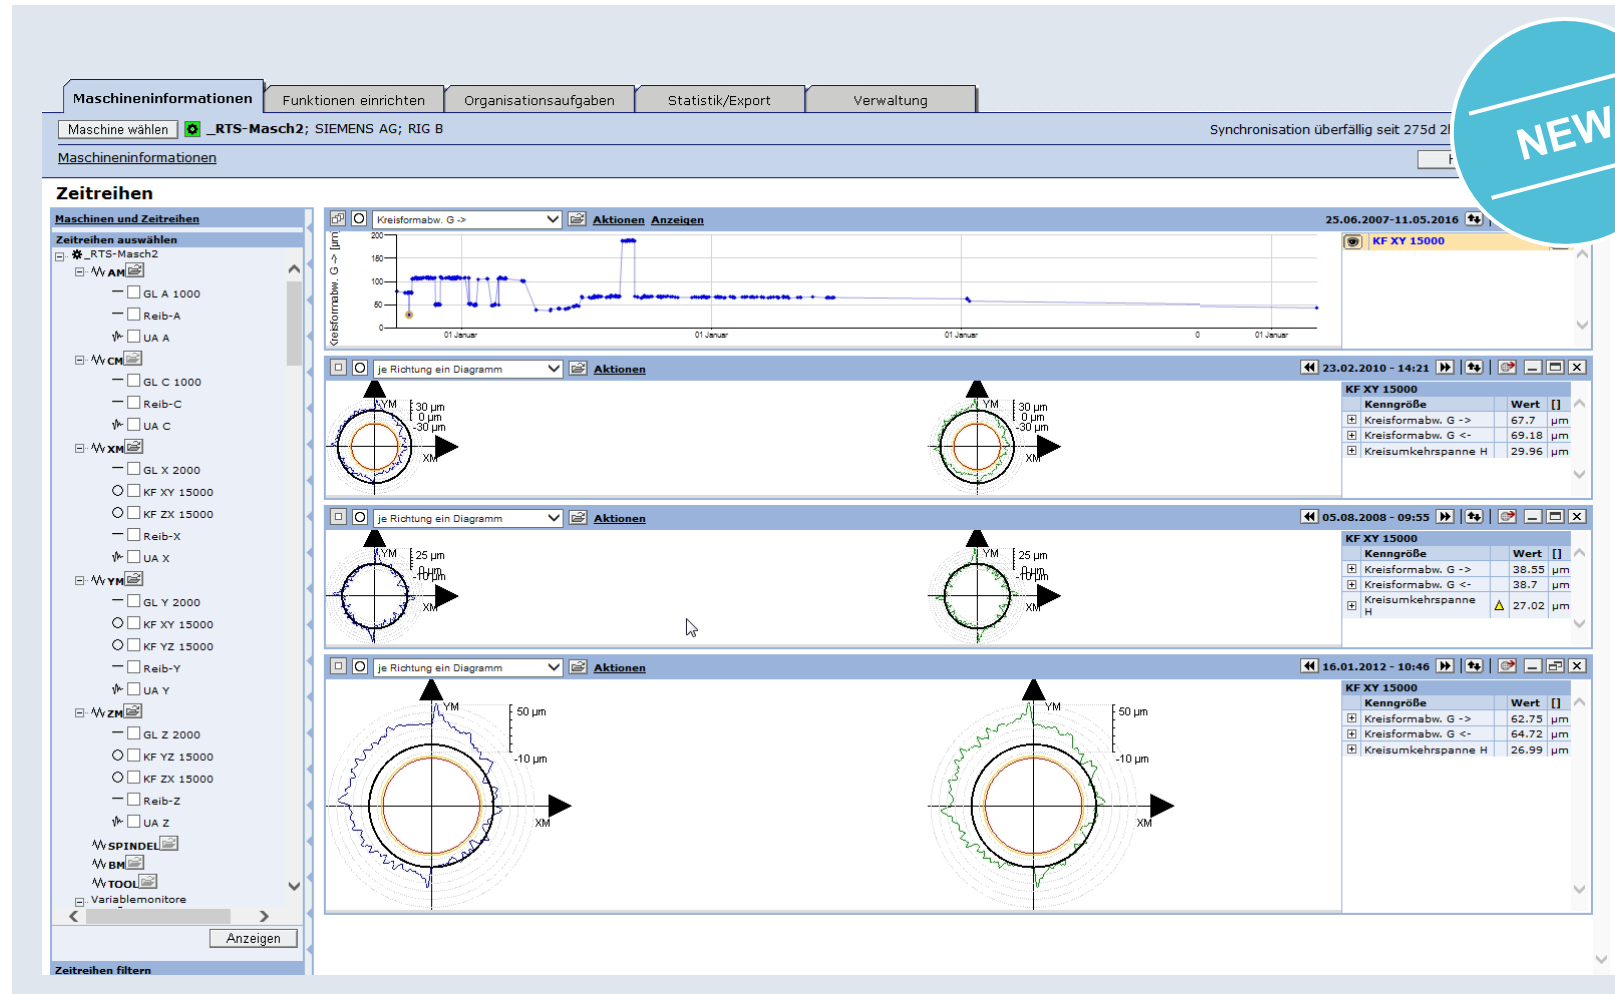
Maschineninformationen | Funktionen einrichten | Organisationsaufgaben | Statistik/Export | Verwaltung

NEW

Maschine wählen _RTS-Masch2; SIEMENS AG; RIG B

Synchronisation überfällig seit 275d 2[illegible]

Maschineninformationen

Zeitreihen

Maschinen und Zeitreihen

Zeitreihen auswählen

_RTS-Masch2
AM
GL A 1000
Reib-A
UA A
CM
GL C 1000
Reib-C
UA C
XM
GL X 2000
KF XY 15000
KF ZX 15000
Reib-X
UA X
YM
GL Y 2000
KF XY 15000
KF YZ 15000
Reib-Y
UA Y
ZM
GL Z 2000
KF YZ 15000
KF ZX 15000
Reib-Z
UA Z
SPINDEL
BM
TOOL
Variablemonitore

Anzeigen

Zeitreihen filtern

Kreisformabw. G -> Aktionen Anzeigen 25.06.2007-11.05.2016

Kreisformabw. G -> [µm]
200
160
100
50
0
01 Januar
01 Januar
01 Januar
0
01 Januar

KF XY 15000

je Richtung ein Diagramm Aktionen 23.02.2010 - 14:21

YM
30 µm
0 µm
-30 µm
XM

YM
30 µm
0 µm
-30 µm
XM

KF XY 15000
| Kenngröße | Wert | [] |
|---|---|---|
| Kreisformabw. G -> | 67.7 | µm |
| Kreisformabw. G <- | 69.18 | µm |
| Kreisumkehrspanne H | 29.96 | µm |

je Richtung ein Diagramm Aktionen 05.08.2008 - 09:55

YM
25 µm
0 µm
-10 µm
XM

YM
25 µm
0 µm
-10 µm
XM

KF XY 15000
| Kenngröße | Wert | [] |
|---|---|---|
| Kreisformabw. G -> | 38.55 | µm |
| Kreisformabw. G <- | 38.7 | µm |
| Kreisumkehrspanne H | 27.02 | µm |

je Richtung ein Diagramm Aktionen 16.01.2012 - 10:46

YM
50 µm
-10 µm
XM

YM
50 µm
-10 µm
XM

KF XY 15000
| Kenngröße | Wert | [] |
|---|---|---|
| Kreisformabw. G -> | 62.75 | µm |
| Kreisformabw. G <- | 64.72 | µm |
| Kreisumkehrspanne H | 26.99 | µm |